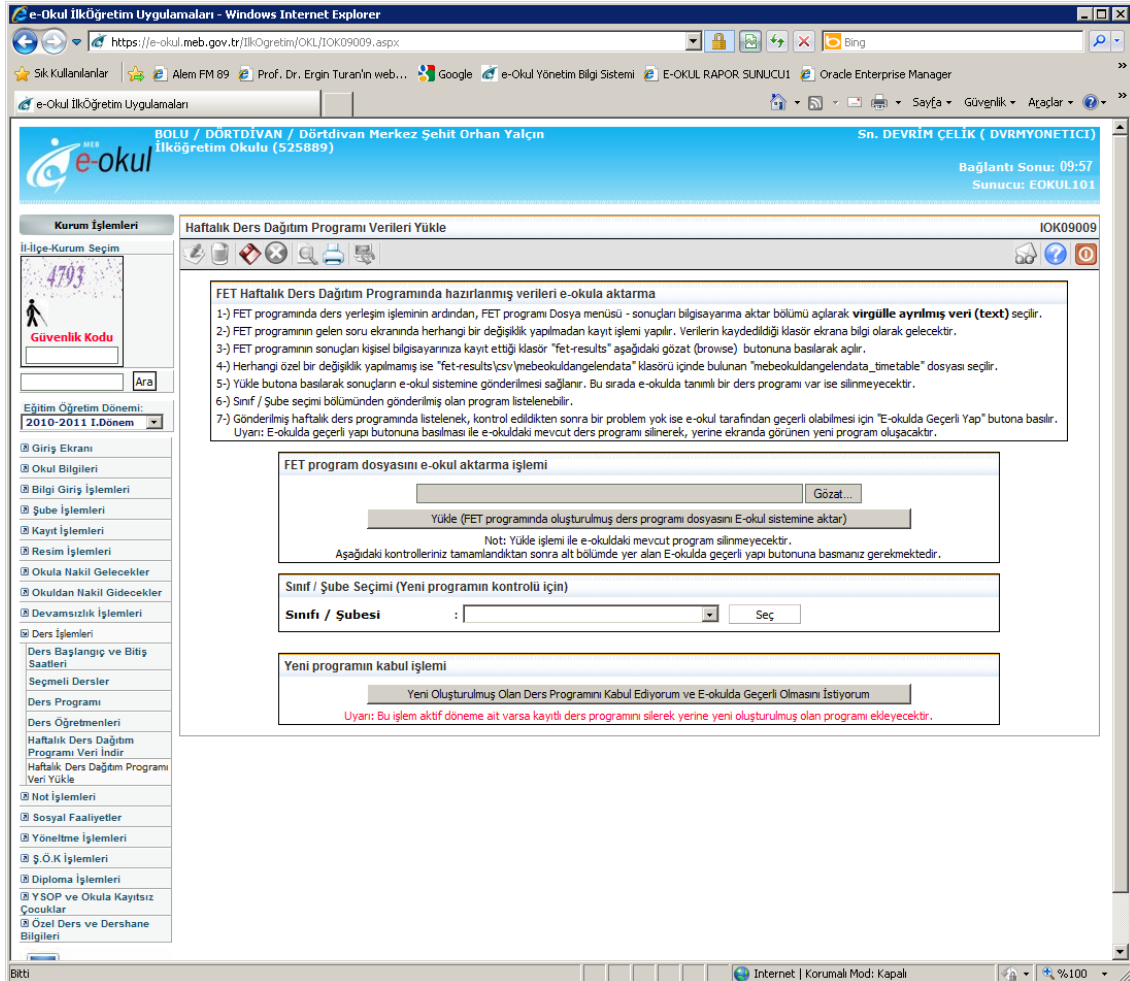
e-Okul İlkÖğretim Uygulamaları - Windows Internet Explorer

https://e-okul.meb.gov.tr/IlkOgretim/OKL/IOK09009.aspx

Bing

Sık Kullanılanlar | Alem FM 89 | Prof. Dr. Ergin Turan'ın web... | Google | e-Okul Yönetim Bilgi Sistemi | E-OKUL RAPOR SUNUCU1 | Oracle Enterprise Manager

e-Okul İlkÖğretim Uygulamaları

Sayfa ▾ Güvenlik ▾ Araçlar ▾

MEB e-okul

BOLU / DÖRTDİVAN / Dörtdivan Merkez Şehit Orhan Yalçın İlköğretim Okulu (525889)

Sn. DEVRİM ÇELİK ( DVRMYONETICI)

Bağlantı Sonu: 09:57
Sunucu: EOKUL101

Kurum İşlemleri

İl-İlçe-Kurum Seçim

4793

Güvenlik Kodu

Ara

Eğitim Öğretim Dönemi:
2010-2011 I.Dönem

Giriş Ekranı
Okul Bilgileri
Bilgi Giriş İşlemleri
Şube İşlemleri
Kayıt İşlemleri
Resim İşlemleri
Okula Nakil Gelecekler
Okuldan Nakil Gidecekler
Devamsızlık İşlemleri
Ders İşlemleri
Ders Başlangıç ve Bitiş Saatleri
Seçmeli Dersler
Ders Programı
Ders Öğretmenleri
Haftalık Ders Dağıtım Programı Veri İndir
Haftalık Ders Dağıtım Programı Veri Yükle
Not İşlemleri
Sosyal Faaliyetler
Yöneltme İşlemleri
Ş.Ö.K İşlemleri
Diploma İşlemleri
YSOP ve Okula Kayıtsız Çocuklar
Özel Ders ve Dershane Bilgileri

Haftalık Ders Dağıtım Programı Verileri Yükle

IOK09009

FET Haftalık Ders Dağıtım Programında hazırlanmış verileri e-okula aktarma

1-) FET programında ders yerleşim işleminin ardından, FET programı Dosya menüsü - sonuçları bilgisayarıma aktar bölümü açılarak virgülle ayrılmış veri (text) seçilir.
2-) FET programının gelen soru ekranında herhangi bir değişiklik yapılmadan kayıt işlemi yapılır. Verilerin kaydedildiği klasör ekrana bilgi olarak gelecektir.
3-) FET programının sonuçları kişisel bilgisayarınıza kayıt ettiği klasör "fet-results" aşağıdaki gözat (browse) butonuna basılarak açılır.
4-) Herhangi özel bir değişiklik yapılmamış ise "fet-results\csv\mebeokuldangelendata" klasörü içinde bulunan "mebeokuldangelendata_timetable" dosyası seçilir.
5-) Yükle butona basılarak sonuçların e-okul sistemine gönderilmesi sağlanır. Bu sırada e-okulda tanımlı bir ders programı var ise silinmeyecektir.
6-) Sınıf / Şube seçimi bölümünden gönderilmiş olan program listelenebilir.
7-) Gönderilmiş haftalık ders programında listelenek, kontrol edildikten sonra bir problem yok ise e-okul tarafından geçerli olabilmesi için "E-okulda Geçerli Yap" butona basılır.
Uyarı: E-okulda geçerli yapı butonuna basılması ile e-okuldaki mevcut ders programı silinerek, yerine ekranda görünen yeni program oluşacaktır.

FET program dosyasını e-okul aktarma işlemi

Gözat...

Yükle (FET programında oluşturulmuş ders programı dosyasını E-okul sistemine aktar)

Not: Yükle işlemi ile e-okuldaki mevcut program silinmeyecektir.
Aşağıdaki kontrolleriniz tamamlandıktan sonra alt bölümde yer alan E-okulda geçerli yapı butonuna basmanız gerekmektedir.

Sınıf / Şube Seçimi (Yeni programın kontrolü için)

Sınıfı / Şubesi :

Seç

Yeni programın kabul işlemi

Yeni Oluşturulmuş Olan Ders Programını Kabul Ediyorum ve E-okulda Geçerli Olmasını İstiyorum

Uyarı: Bu işlem aktif döneme ait varsa kayıtlı ders programını silerek yerine yeni oluşturulmuş olan programı ekleyecektir.

Bitti

Internet | Korumalı Mod: Kapalı

%100